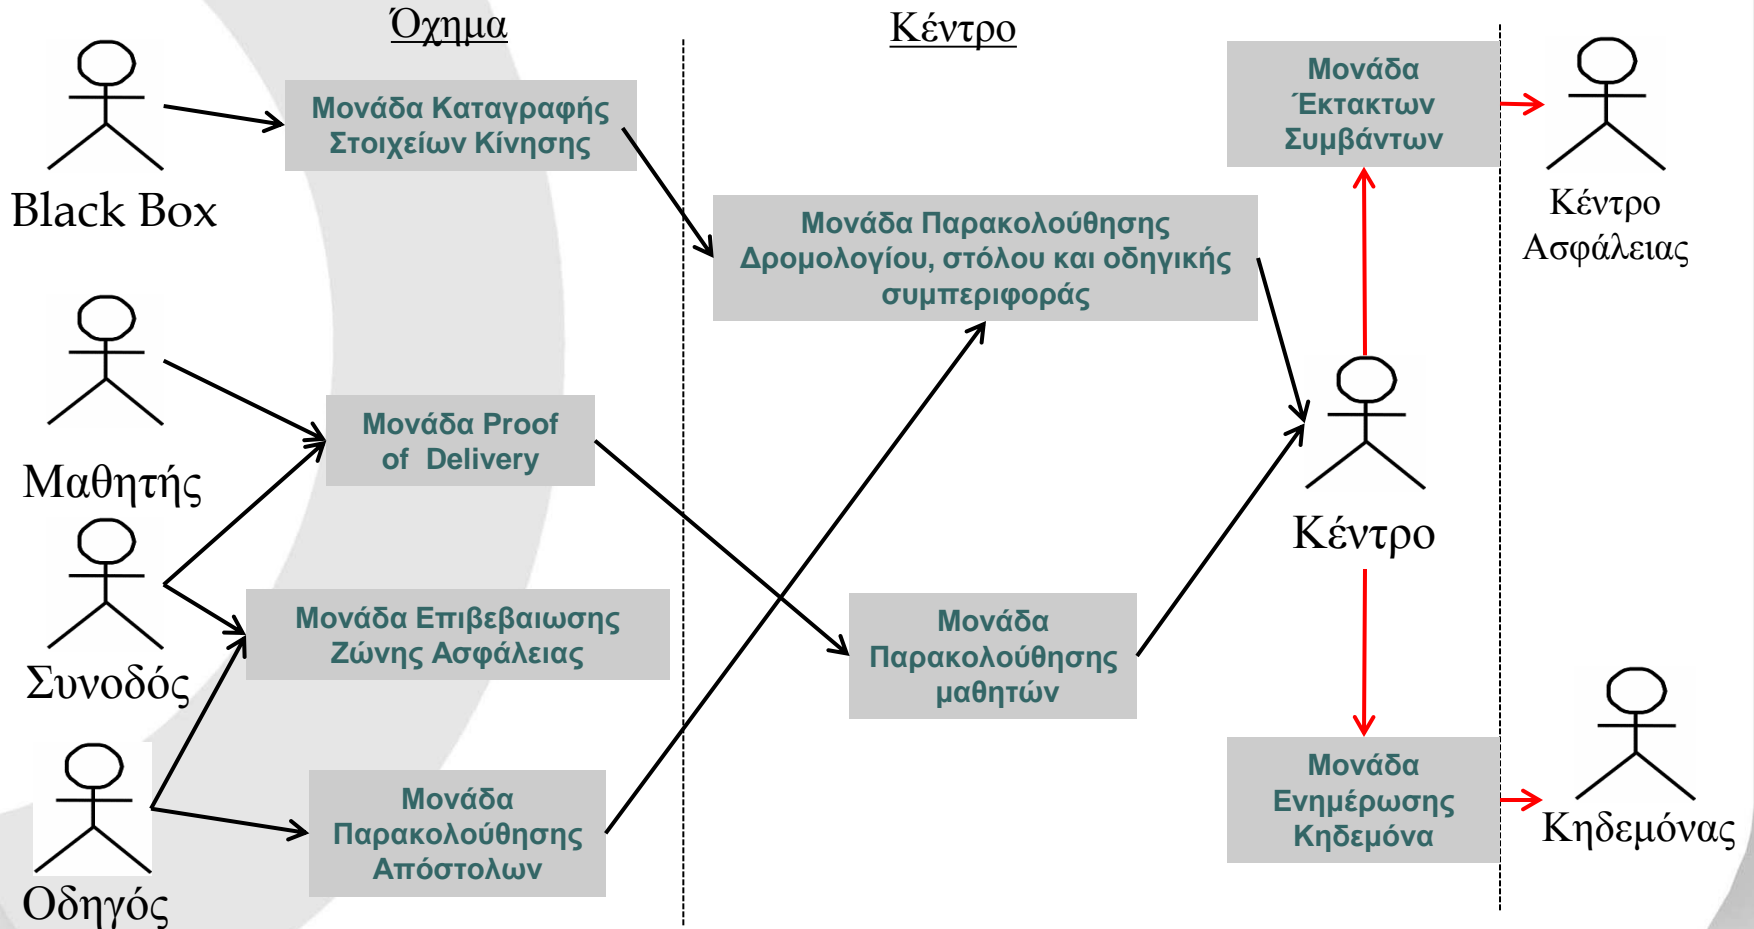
Όχημα

Κέντρο

Black Box

Μονάδα Καταγραφής Στοιχείων Κίνησης

Μονάδα Έκτακτων Συμβάντων

Κέντρο Ασφάλειας

Μονάδα Παρακολούθησης Δρομολογίου, στόλου και οδηγικής συμπεριφοράς

Μαθητής

Μονάδα Proof of Delivery

Κέντρο

Συνοδός

Μονάδα Επιβεβαιωσης Ζώνης Ασφάλειας

Μονάδα Παρακολούθησης μαθητών

Οδηγός

Μονάδα Παρακολούθησης Απόστολων

Μονάδα Ενημέρωσης Κηδεμόνα

Κηδεμόνας